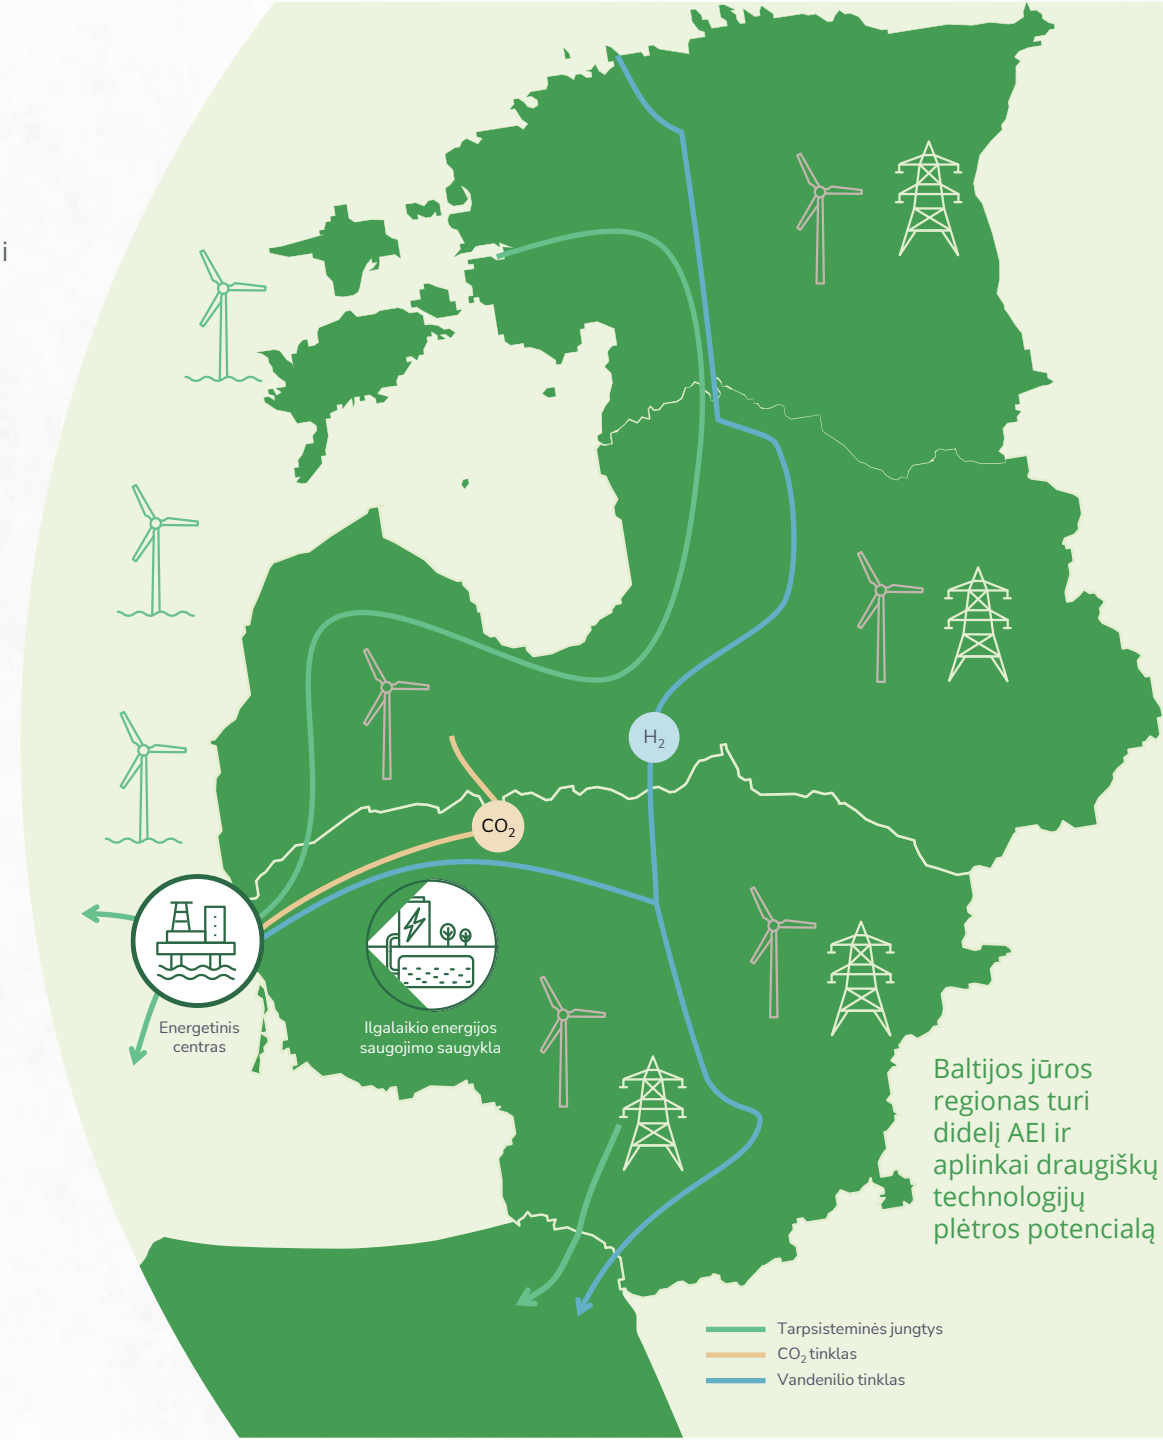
i

$H_2$

$CO_2$

Energetinis centras

Ilgalaikio energijos saugojimo saugykla

Baltijos jūros regionas turi didelį AEI ir aplinkai draugiškų technologijų plėtros potencialą

Tarpsisteminės jungtys
$CO_2$ tinklas
Vandenilio tinklas